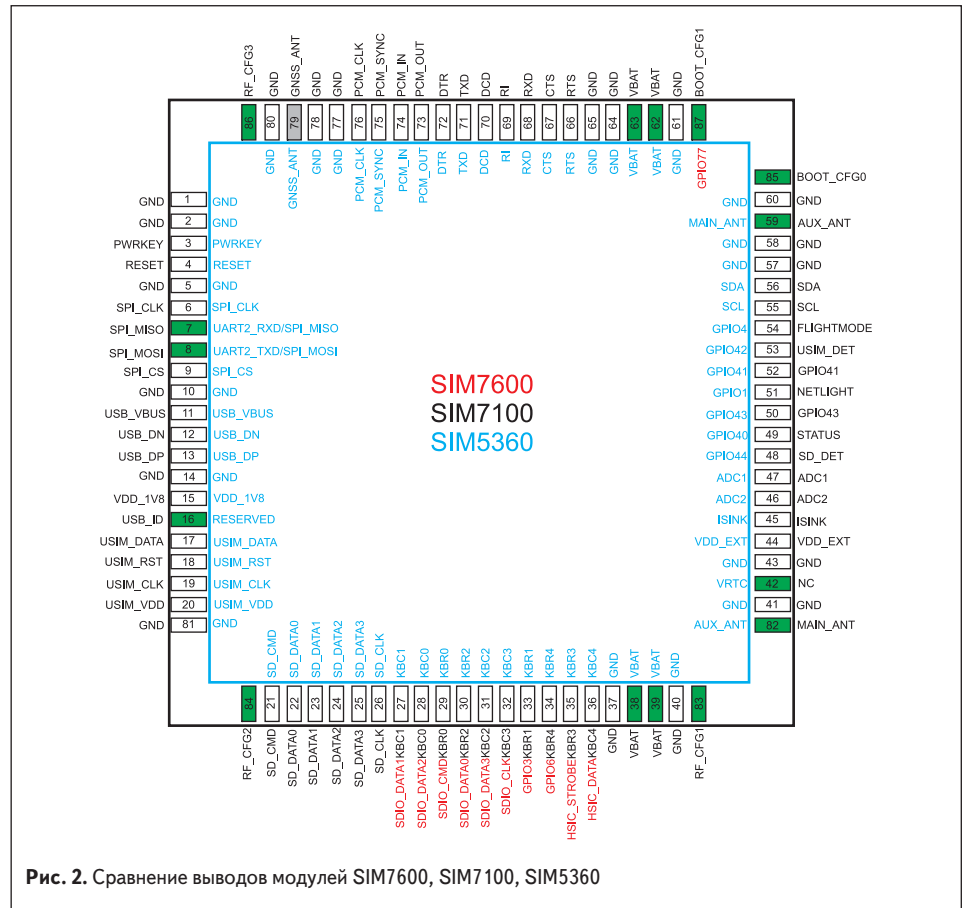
RF_CFG3 GND GNSS_ANT GND GND PCM_CLK PCM_SYNC PCM_IN PCM_OUT DTR TXD DCD RI RXD CTS RTS GND GND VBAT VBAT GND BOOT_CFG1

86 80 79 78 77 76 75 74 73 72 71 70 69 68 67 66 65 64 63 62 61 87

GND GNSS_ANT GND GND PCM_CLK PCM_SYNC PCM_IN PCM_OUT DTR TXD DCD RI RXD CTS RTS GND GND VBAT VBAT GND GPIO77

| GND | 1 | GND |
|---|---|---|
| GND | 2 | GND |
| PWRKEY | 3 | PWRKEY |
| RESET | 4 | RESET |
| GND | 5 | GND |
| SPI_CLK | 6 | SPI_CLK |
| SPI_MISO | 7 | UART2_RXD/SPI_MISO |
| SPI_MOSI | 8 | UART2_TXD/SPI_MOSI |
| SPI_CS | 9 | SPI_CS |
| GND | 10 | GND |
| USB_VBUS | 11 | USB_VBUS |
| USB_DN | 12 | USB_DN |
| USB_DP | 13 | USB_DP |
| GND | 14 | GND |
| VDD_1V8 | 15 | VDD_1V8 |
| USB_ID | 16 | RESERVED |
| USIM_DATA | 17 | USIM_DATA |
| USIM_RST | 18 | USIM_RST |
| USIM_CLK | 19 | USIM_CLK |
| USIM_VDD | 20 | USIM_VDD |
| GND | 81 | GND |

| | 85 | BOOT_CFG0 |
|---|---|---|
| GND | 60 | GND |
| MAIN_ANT | 59 | AUX_ANT |
| GND | 58 | GND |
| GND | 57 | GND |
| SDA | 56 | SDA |
| SCL | 55 | SCL |
| GPIO4 | 54 | FLIGHTMODE |
| GPIO42 | 53 | USIM_DET |
| GPIO41 | 52 | GPIO41 |
| GPIO1 | 51 | NETLIGHT |
| GPIO43 | 50 | GPIO43 |
| GPIO40 | 49 | STATUS |
| GPIO44 | 48 | SD_DET |
| ADC1 | 47 | ADC1 |
| ADC2 | 46 | ADC2 |
| ISINK | 45 | ISINK |
| VDD_EXT | 44 | VDD_EXT |
| GND | 43 | GND |
| VRTC | 42 | NC |
| GND | 41 | GND |
| AUX_ANT | 82 | MAIN_ANT |

SIM7600
SIM7100
SIM5360

SD_CMD SD_DATA0 SD_DATA1 SD_DATA2 SD_DATA3 SD_CLK KBC1 KBC0 KBR0 KBR2 KBC2 KBC3 KBR1 KBR4 KBR3 KBC4 GND VBAT VBAT GND

84 21 22 23 24 25 26 27 28 29 30 31 32 33 34 35 36 37 38 39 40 83

RF_CFG2 SD_CMD SD_DATA0 SD_DATA1 SD_DATA2 SD_DATA3 SD_CLK SDIO_DATA1KBC1 SDIO_DATA2KBC0 SDIO_CMDKBR0 SDIO_DATA0KBR2 SDIO_DATA3KBC2 SDIO_CLKKBC3 GPIO3KBR1 GPIO6KBR4 HSIC_STROBEKBR3 HSIC_DATAKBC4 GND VBAT VBAT GND RF_CFG1

**Рис. 2.** Сравнение выводов модулей SIM7600, SIM7100, SIM5360